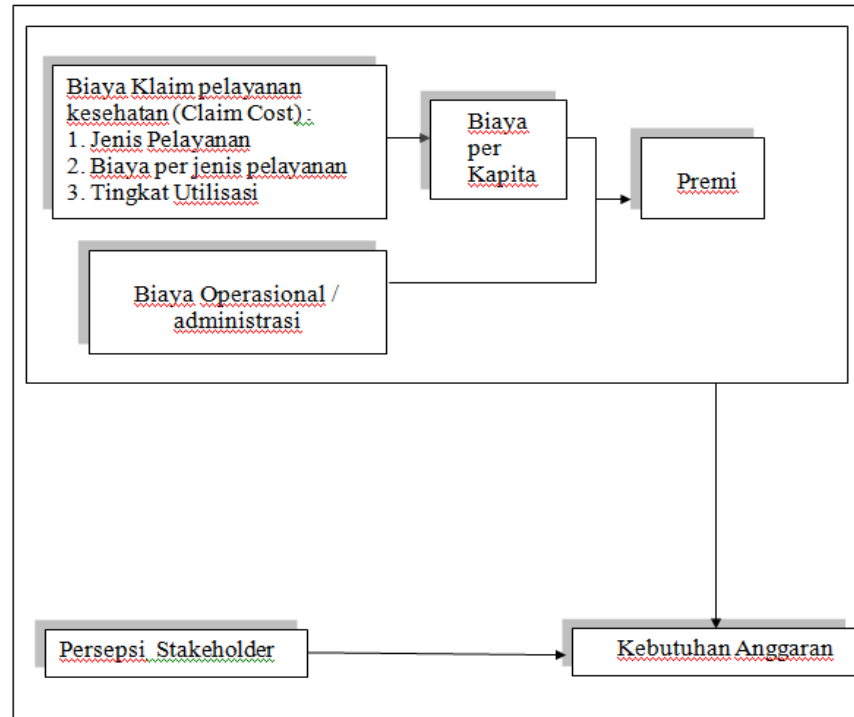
Biaya Klaim pelayanan kesehatan (Claim Cost) :
1. Jenis Pelayanan
2. Biaya per jenis pelayanan
3. Tingkat Utilisasi

Biaya per Kapita

Premi

Biaya Operasional / administrasi

Persepsi Stakeholder

Kebutuhan Anggaran